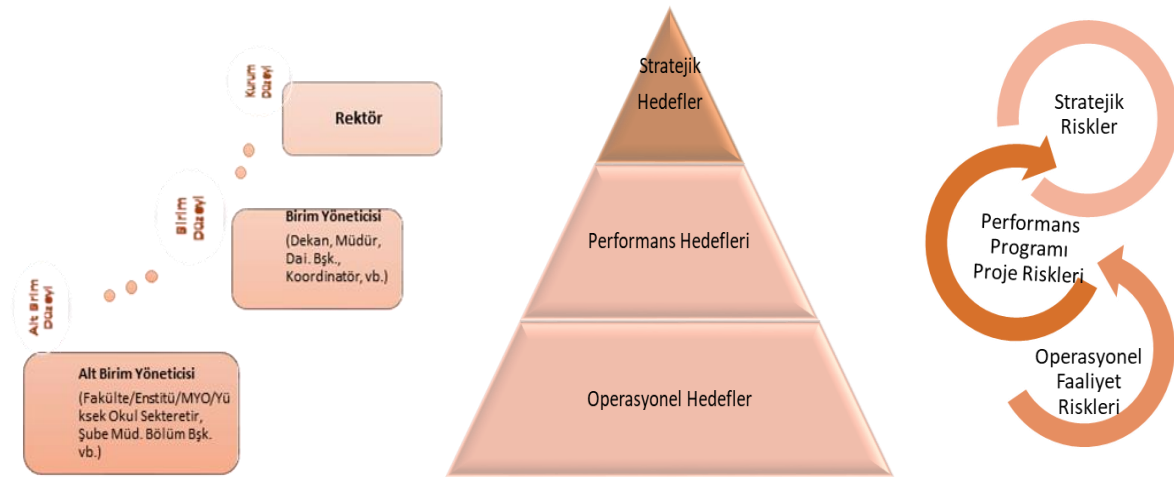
Kurum Düzeyi

Rektör

Birim Düzeyi

Birim Yöneticisi

(Dekan, Müdür, Dai. Bşk., Koordinatör, vb.)

Alt Birim Düzeyi

Alt Birim Yöneticisi

(Fakülte/Enstitü/MYO/Yüksek Okul Sekteretir, Şube Müd. Bölüm Bşk. vb.)

Stratejik Hedefler

Performans Hedefleri

Operasyonel Hedefler

Stratejik Riskler

Performans Programı Proje Riskleri

Operasyonel Faaliyet Riskleri